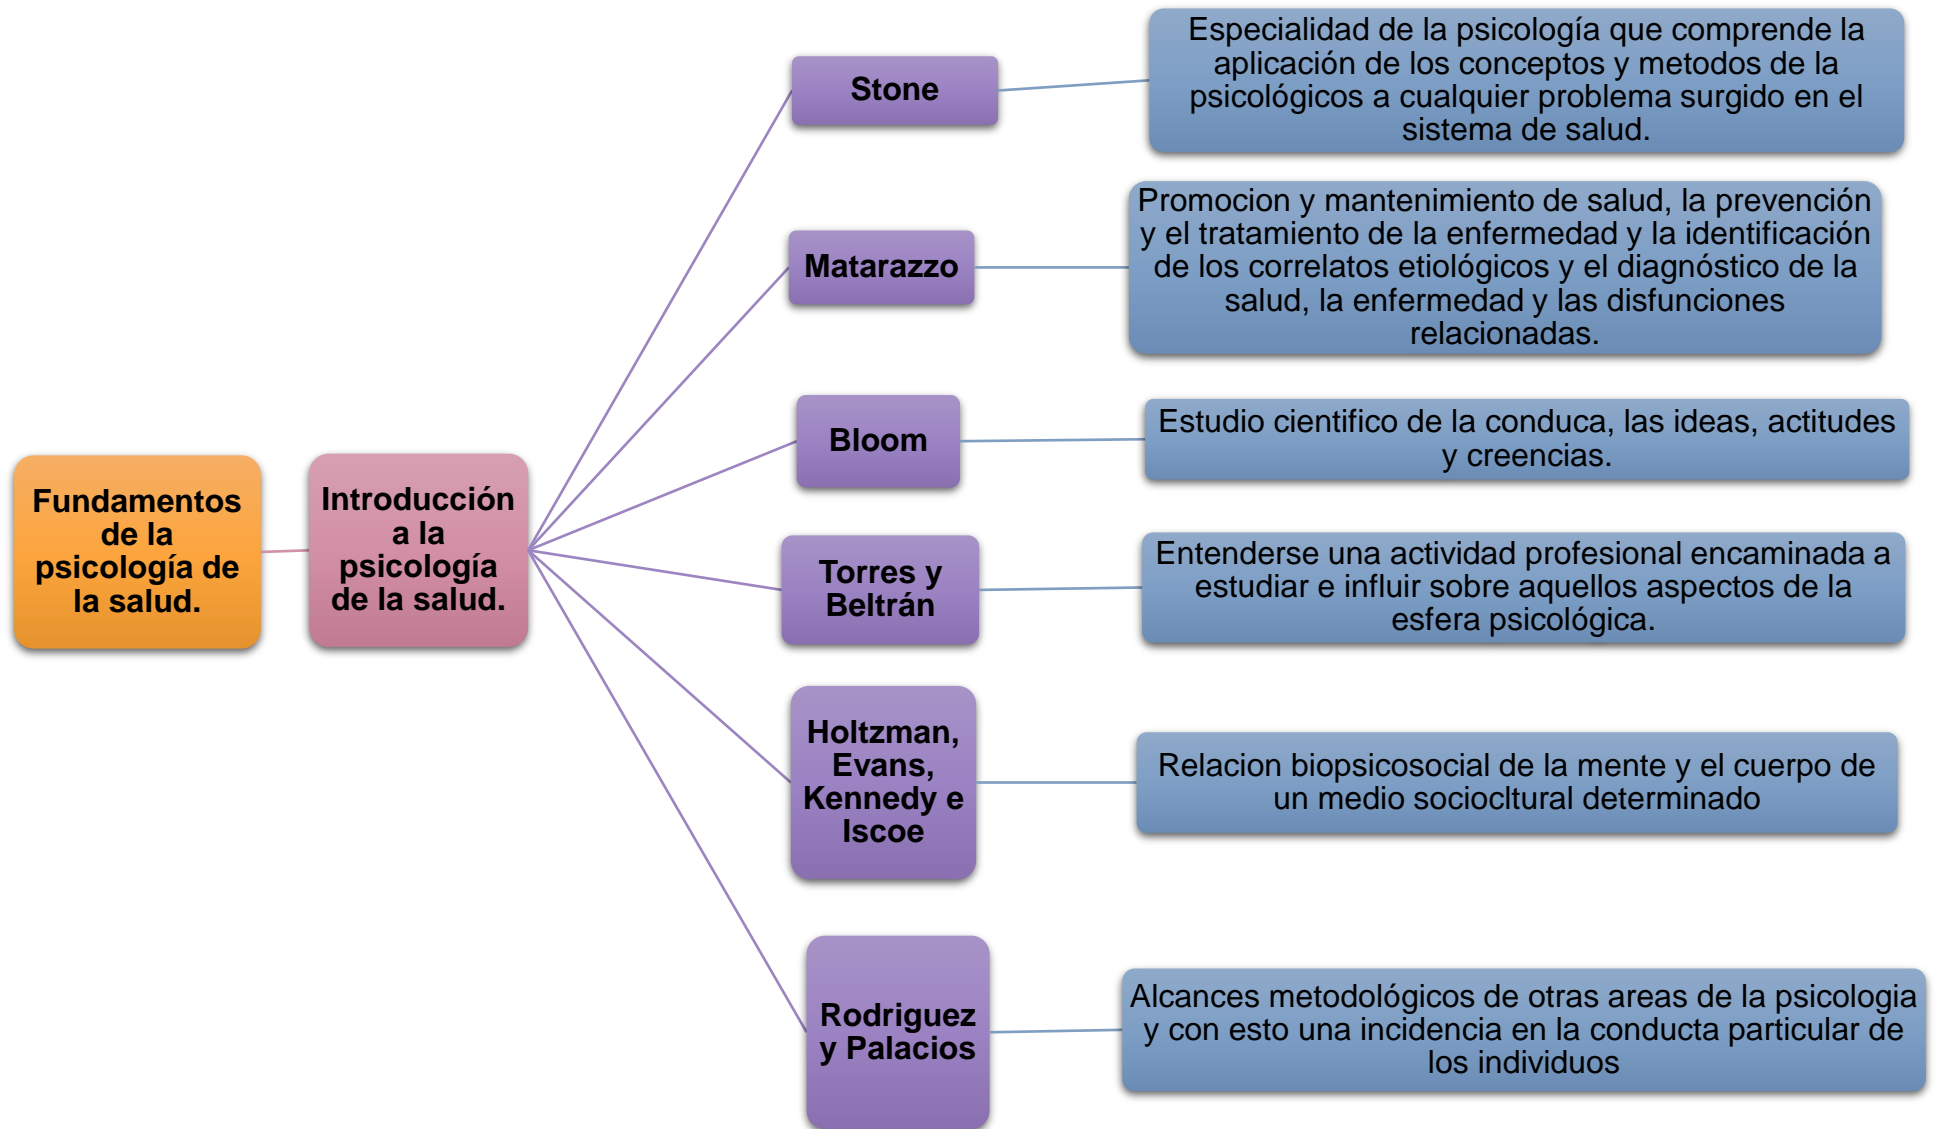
Fundamentos de la psicología de la salud.

Introducción a la psicología de la salud.

Stone

Especialidad de la psicología que comprende la aplicación de los conceptos y metodos de la psicológicos a cualquier problema surgido en el sistema de salud.

Matarazzo

Promocion y mantenimiento de salud, la prevención y el tratamiento de la enfermedad y la identificación de los correlatos etiológicos y el diagnóstico de la salud, la enfermedad y las disfunciones relacionadas.

Bloom

Estudio cientifico de la conduca, las ideas, actitudes y creencias.

Torres y Beltrán

Entenderse una actividad profesional encaminada a estudiar e influir sobre aquellos aspectos de la esfera psicológica.

Holtzman, Evans, Kennedy e Iscoe

Relacion biopsicosocial de la mente y el cuerpo de un medio sociocltural determinado

Rodriguez y Palacios

Alcances metodológicos de otras areas de la psicologia y con esto una incidencia en la conducta particular de los individuos